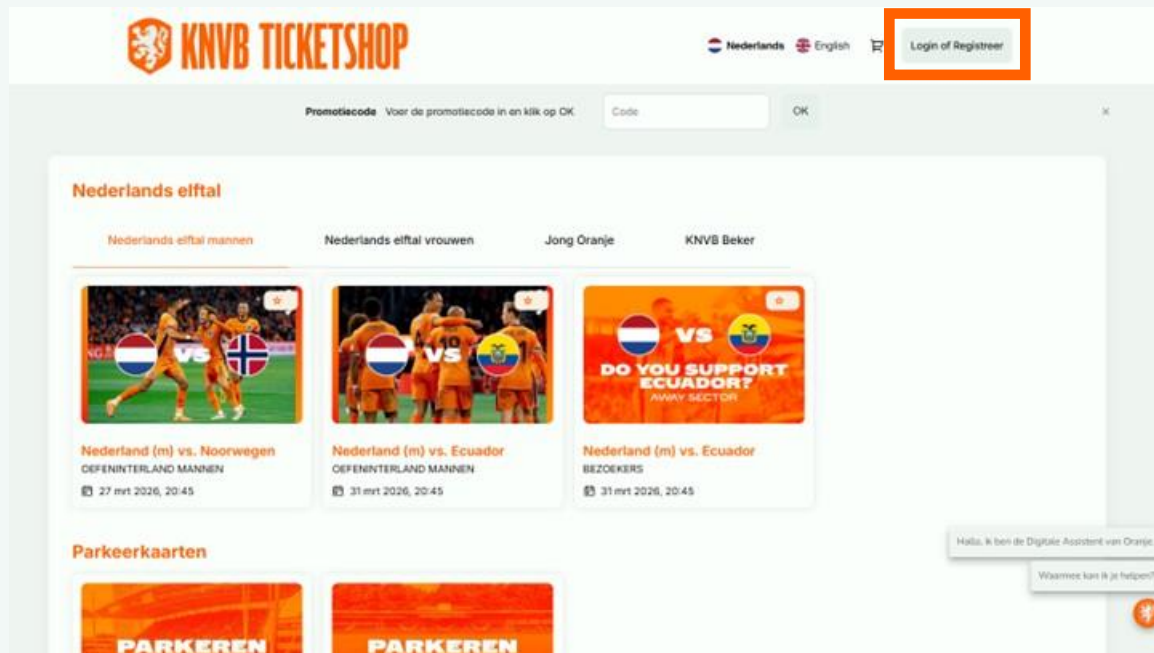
KNVB TICKETSHOP

Nederlands English

Login of Registreer

Promotiecode Voer de promotiecode in en klik op OK Code OK

×

Nederlands elftal

Nederlands elftal mannen Nederlands elftal vrouwen Jong Oranje KNVB Beker

VS

Nederland (m) vs. Noorwegen
OEFENINTERLAND MANNEN
27 mrt 2026, 20:45

VS

Nederland (m) vs. Ecuador
OEFENINTERLAND MANNEN
31 mrt 2026, 20:45

VS
DO YOU SUPPORT ECUADOR?
AWAY SECTOR

Nederland (m) vs. Ecuador
BEZOEKERS
31 mrt 2026, 20:45

Hallo, ik ben de Digitale Assistent van Oranje

Waarmee kan ik je helpen?

Parkeerkaarten

PARKEREN

PARKEREN